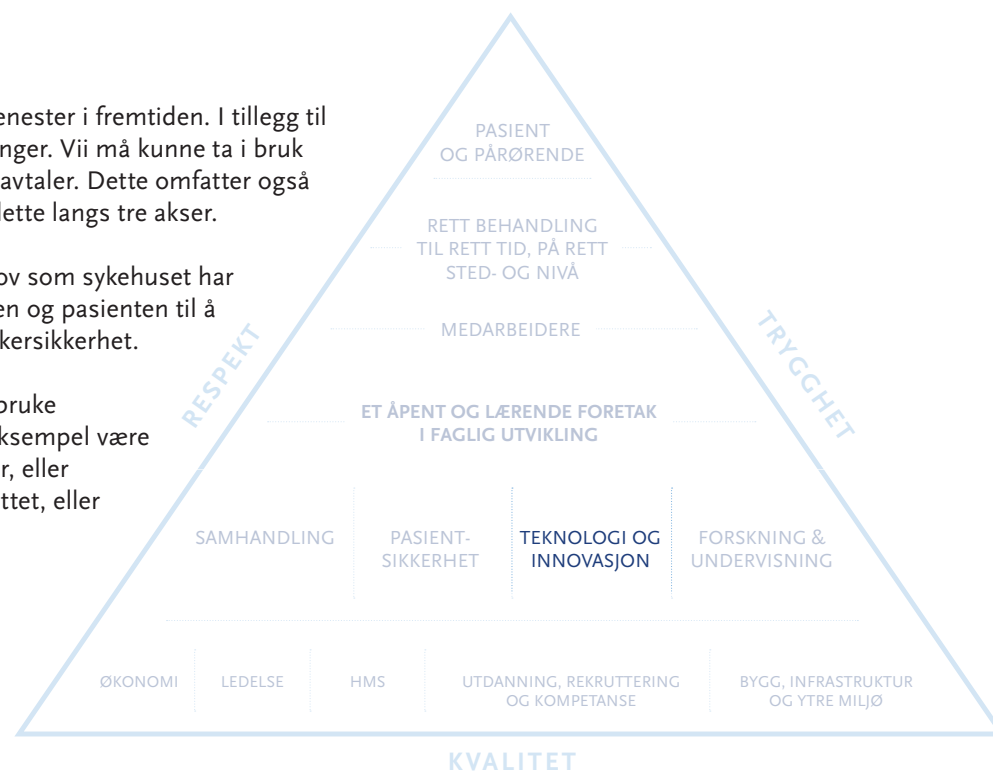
enester i fremtiden. I tillegg til
nger. Vii må kunne ta i bruk
avtaler. Dette omfatter også
dette langs tre akser.

ov som sykehuset har
en og pasienten til å
kersikkerhet.

bruke
ksempel være
r, eller
ttet, eller

PASIENT
OG PÅRØRENDE

RETT BEHANDLING
TIL RETT TID, PÅ RETT
STED- OG NIVÅ

MEDARBEIDERE

RESPEKT

TRYGGHET

ET ÅPENT OG LÆRENDE FORETAK
I FAGLIG UTVIKLING

SAMHANDLING

PASIENT-
SIKKERHET

TEKNOLOGI OG
INNOVASJON

FORSKNING &
UNDERVISNING

ØKONOMI

LEDELSE

HMS

UTDANNING, REKRUTTERING
OG KOMPETANSE

BYGG, INFRASTRUKTUR
OG YTRE MILJØ

KVALITET